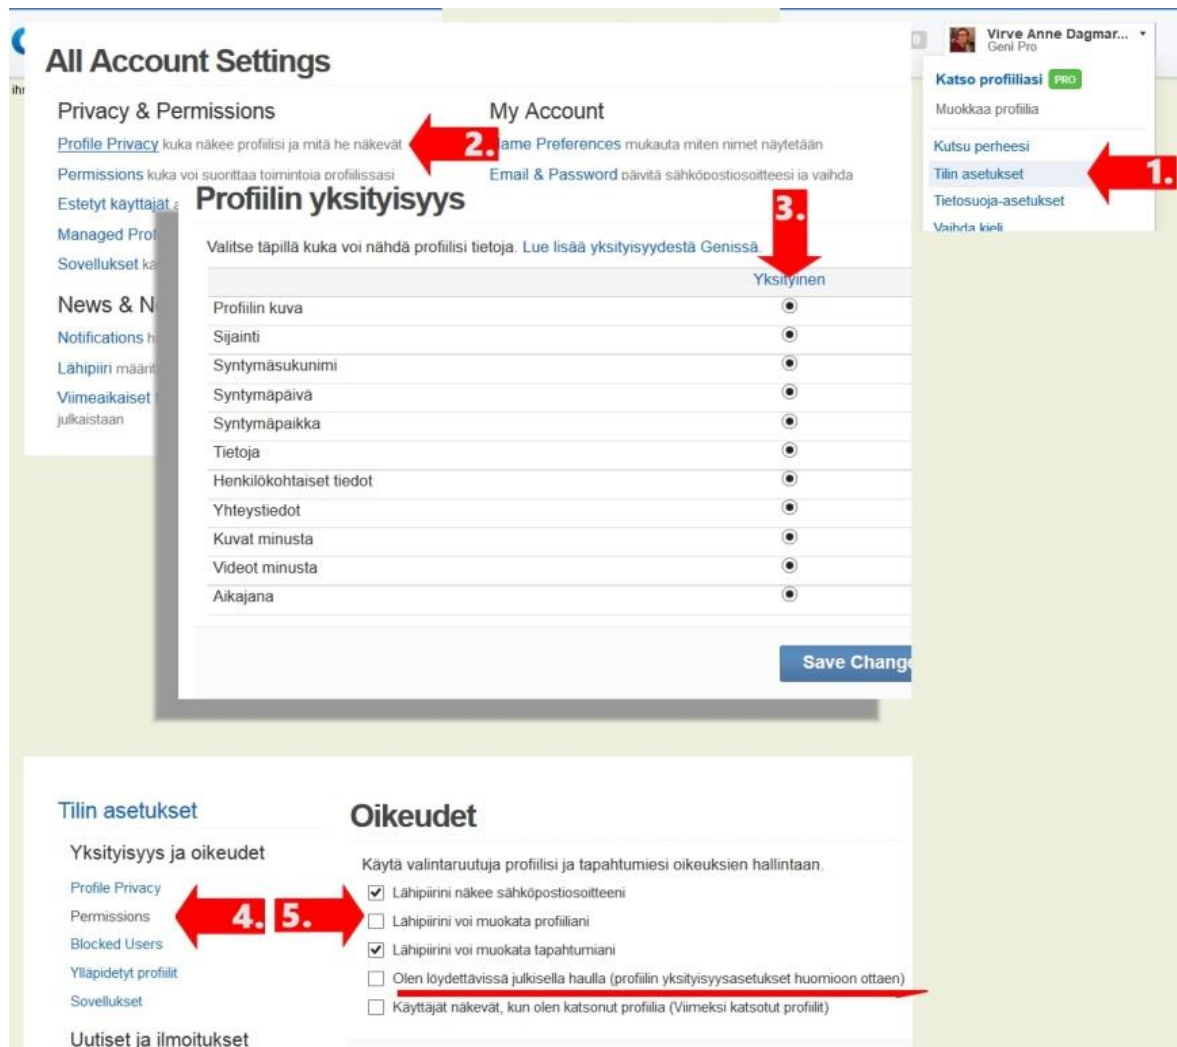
All Account Settings

Privacy & Permissions

Profile Privacy kuka näkee profiilisi ja mitä he näkevät

Permissions kuka voi suorittaa toimintoja profiilissasi

Estetyt käyttäjät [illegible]

Managed Pro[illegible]

Sovellukset ka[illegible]

News & N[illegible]

Notifications h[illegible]

Lähipiiri määrit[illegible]

Viimeaikaiset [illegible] julkaistaan

My Account

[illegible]ame Preferences mukauta miten nimet näytetään

Email & Password päivitä sähköpostiosoitteesi ja vaihda

Virve Anne Dagmar... Geni Pro

Katso profiiliasi PRO

Muokkaa profiilia

Kutsu perheesi

Tilin asetukset

Tietosuoja-asetukset

Vaihda kieli

1.

2.

3.

Profiilin yksityisyys

Valitse täpillä kuka voi nähdä profiilisi tietoja. Lue lisää yksityisyydestä Genissä.

| | Yksityinen |
|---|---|
| Profiilin kuva | ◉ |
| Sijainti | ◉ |
| Syntymäsukunimi | ◉ |
| Syntymäpäivä | ◉ |
| Syntymäpaikka | ◉ |
| Tietoja | ◉ |
| Henkilökohtaiset tiedot | ◉ |
| Yhteystiedot | ◉ |
| Kuvat minusta | ◉ |
| Videot minusta | ◉ |
| Aikajana | ◉ |

Save Chang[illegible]

Tilin asetukset

Yksityisyys ja oikeudet

Profile Privacy

Permissions

Blocked Users

Ylläpidetyt profiilit

Sovellukset

Uutiset ja ilmoitukset

4. 5.

Oikeudet

Käytä valintaruutuja profiilisi ja tapahtumiesi oikeuksien hallintaan.

☑ Lähipiirini näkee sähköpostiosoitteeni

☐ Lähipiirini voi muokata profiiliani

☑ Lähipiirini voi muokata tapahtumiani

☐ Olen löydettävissä julkisella haulla (profiilin yksityisyysasetukset huomioon ottaen)

☐ Käyttäjät näkevät, kun olen katsonut profiilia (Viimeksi katsotut profiilit)